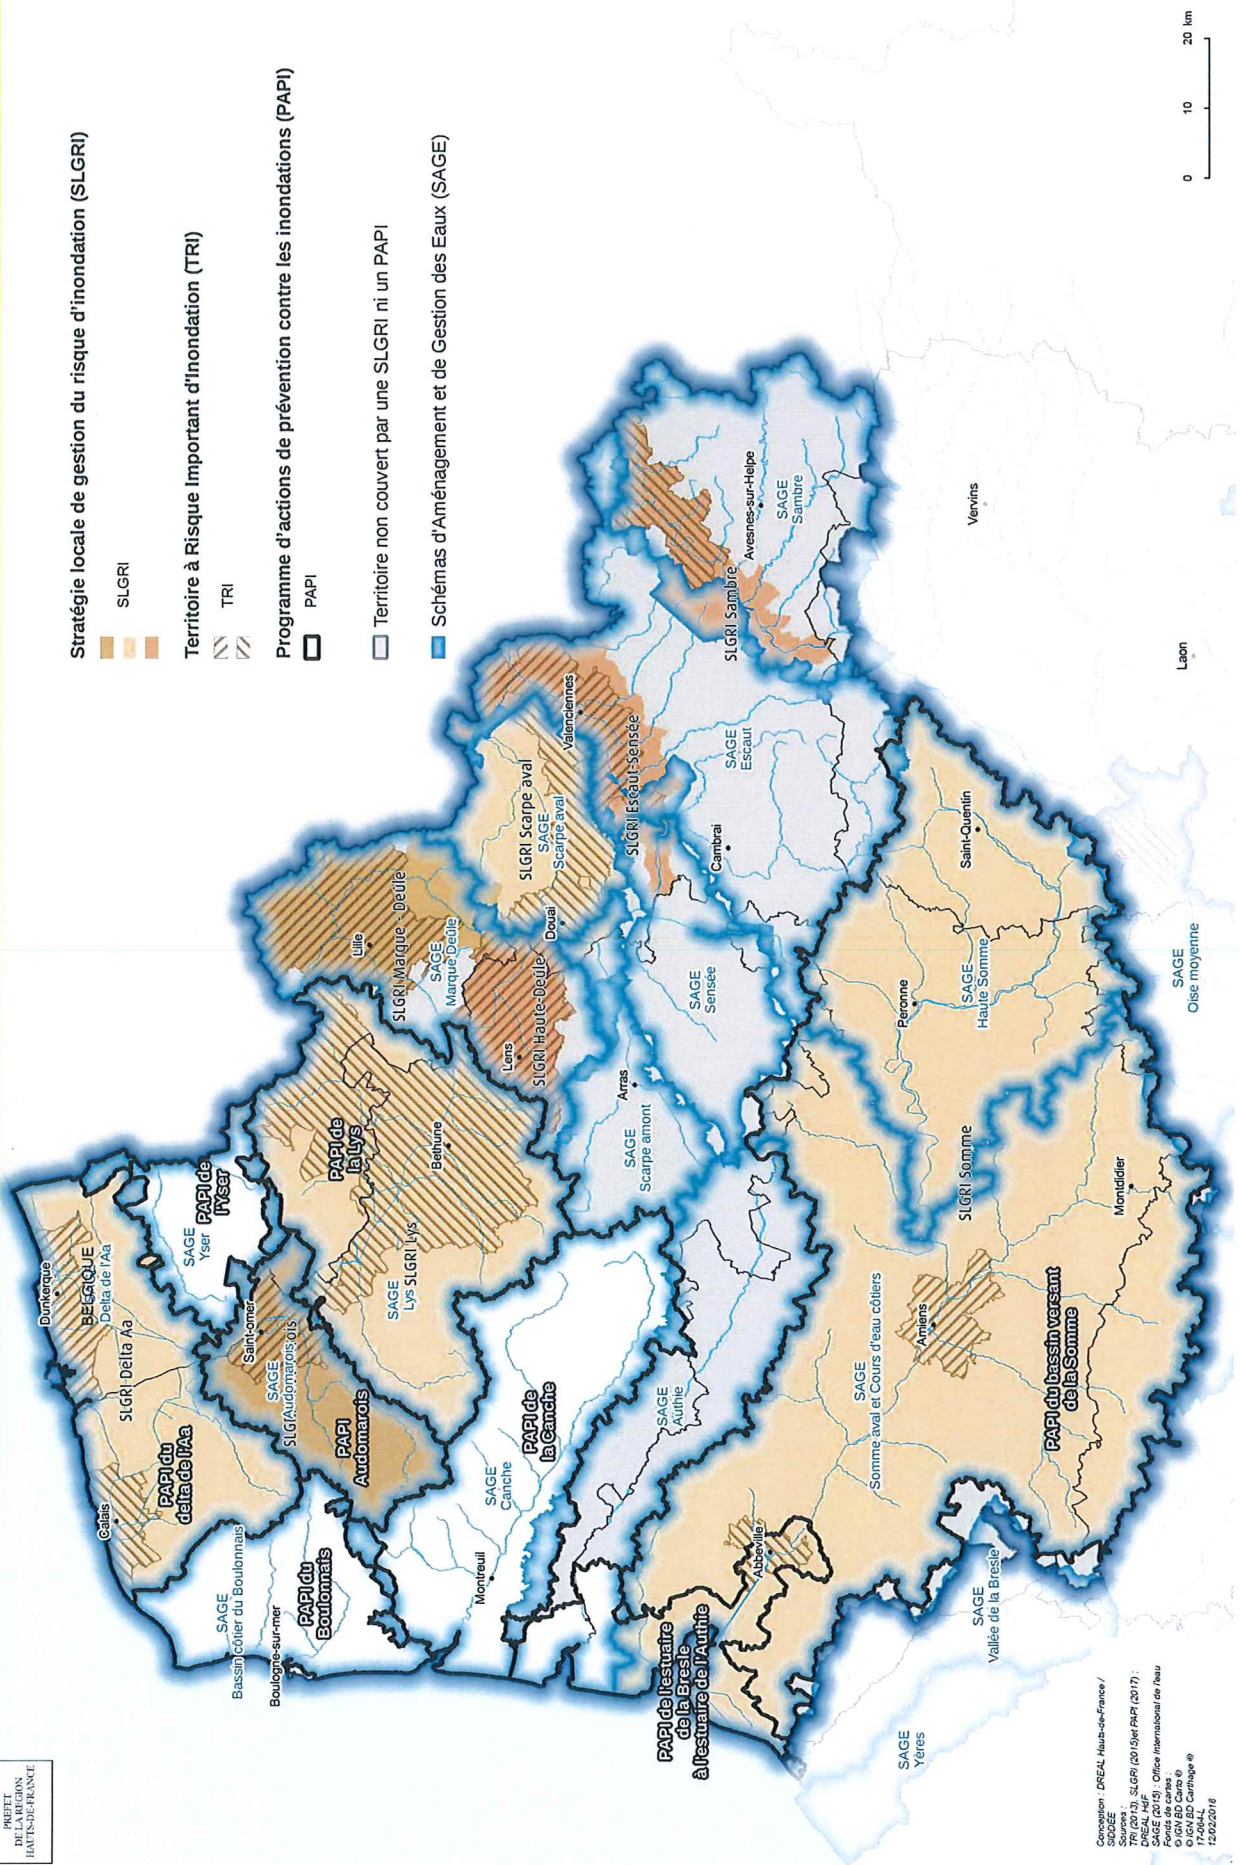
PREFET DE LA REGION HAUTS-DE-FRANCE

Stratégie locale de gestion du risque d'inondation (SLGRI)

SLGRI

Territoire à Risque Important d'Inondation (TRI)

TRI

Programme d'actions de prévention contre les inondations (PAPI)

PAPI

Territoire non couvert par une SLGRI ni un PAPI

Schémas d'Aménagement et de Gestion des Eaux (SAGE)

0 10 20 km

Dunkerque
BELGIQUE
SAGE Delta de l'Aa
SLGRI Delta Aa
PAPI du delta de l'Aa
Calais
SAGE Yser
PAPI de l'Yser
Saint-Omer
SAGE SLGRI Audomarois
PAPI Audomarois
SAGE Bassin côtier du Boulonnais
Boulogne-sur-mer
PAPI du Boulonnais
SAGE Lys SLGRI Lys
PAPI de la Lys
Bethune
Lille
SLGRI Marque - Deûle
SAGE Marque-Deûle
Lens
SLGRI Haute-Deûle
Douai
SLGRI Scarpe aval
SAGE Scarpe aval
Valenciennes
SLGRI Escaut-Sensée
SAGE Escaut
Cambrai
SLGRI Sambre
Avesnes-sur-Helpe
SAGE Sambre
Arras
SAGE Scarpe amont
SAGE Sensée
Montreuil
SAGE Canche
PAPI de la Canche
SAGE Authie
PAPI de l'estuaire de la Bresle à l'estuaire de l'Authie
Abbeville
SAGE Somme aval et Cours d'eau côtiers
Amiens
PAPI du bassin versant de la Somme
SLGRI Somme
Montdidier
Peronne
SAGE Haute Somme
Saint-Quentin
SAGE Oise moyenne
Laon
Vervins
SAGE Vallée de la Bresle
SAGE Yères

Conception : DREAL Hauts-de-France / SIDDEE
Sources :
TRI (2012), SLGRI (2015)et PAPI (2017) : DREAL HdF
SAGE (2015) : Office International de l'eau
Fonds de cartes :
© IGN BD Carto ®
© IGN BD Carthage ®
17-064-L
12/02/2018